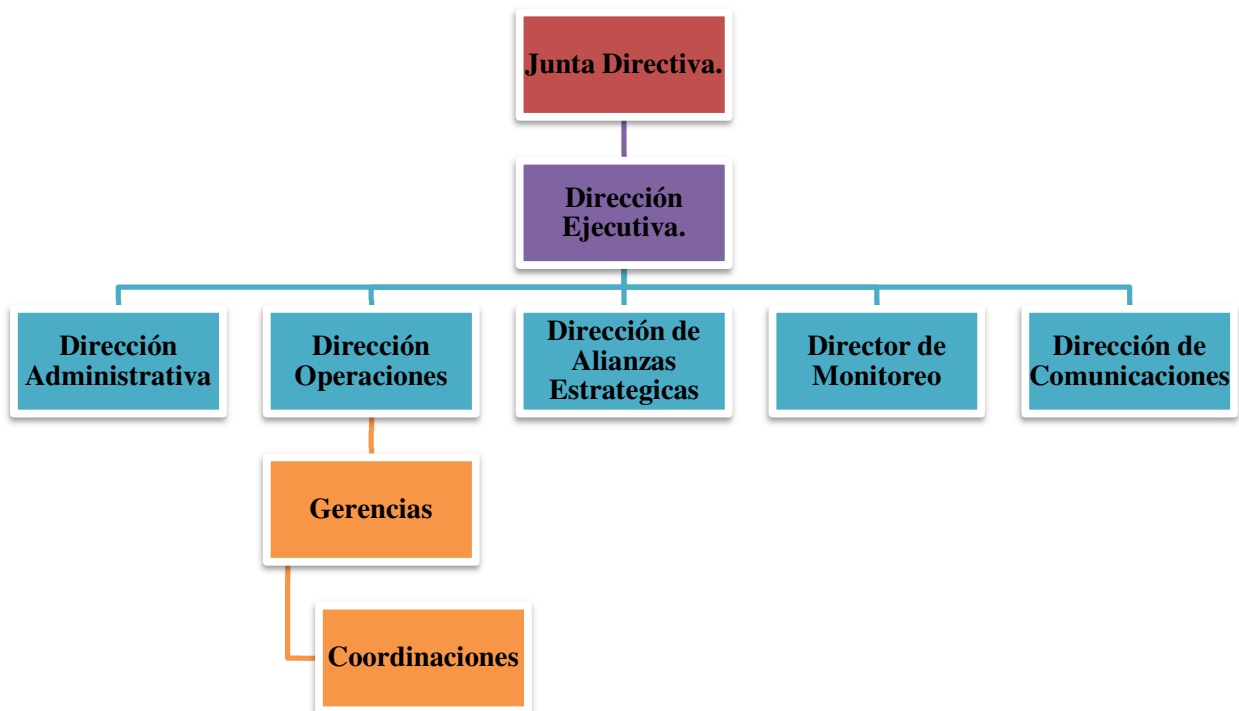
Junta Directiva.

Dirección Ejecutiva.

Dirección Administrativa

Dirección Operaciones

Dirección de Alianzas Estrategicas

Director de Monitoreo

Dirección de Comunicaciones

Gerencias

Coordinaciones